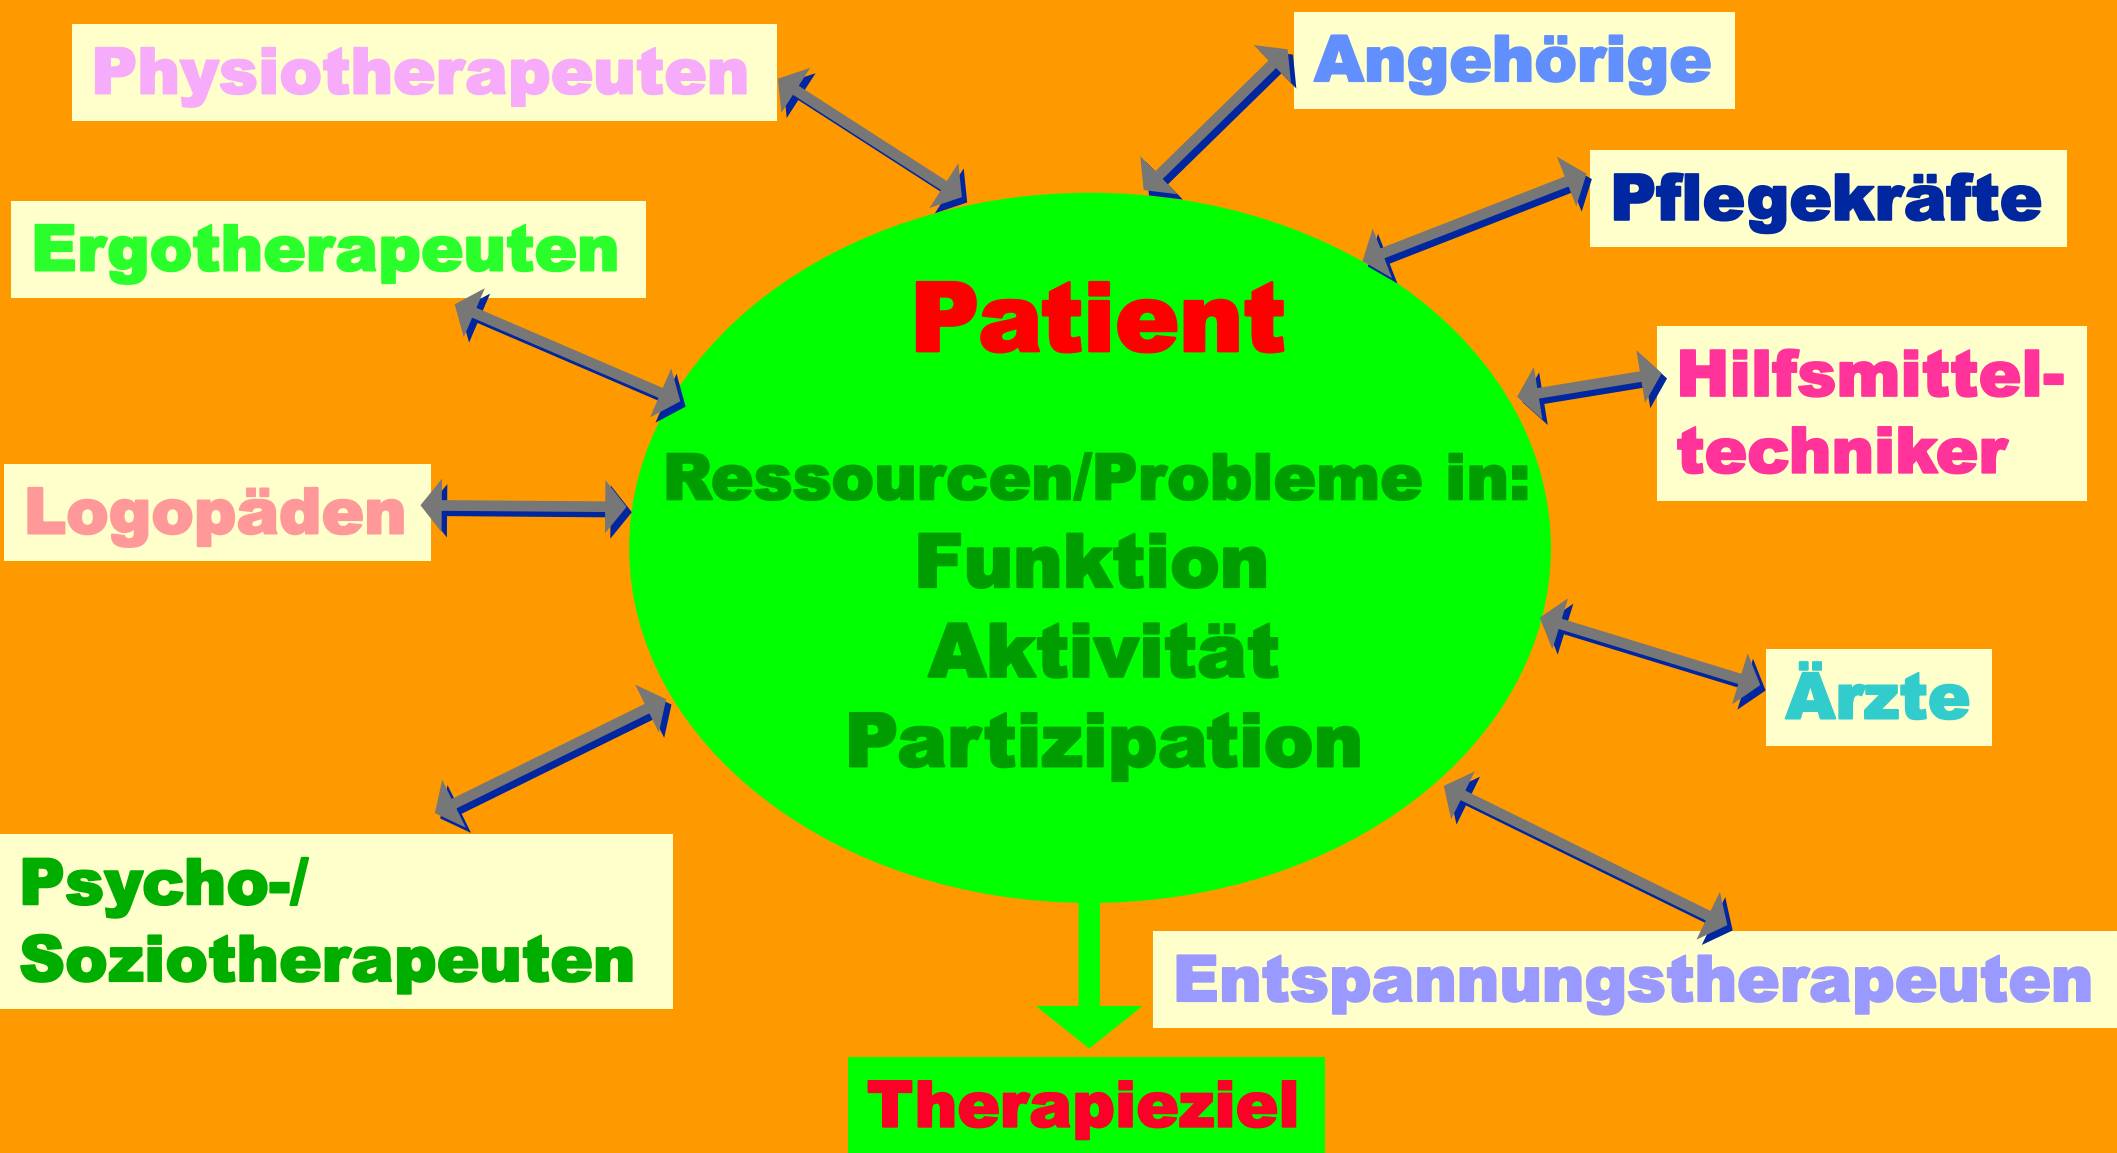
Physiotherapeuten

Angehörige

Pflegekräfte

Ergotherapeuten

Patient

Hilfsmitteltechniker

Ressourcen/Probleme in:
Funktion
Aktivität
Partizipation

Logopäden

Ärzte

Psycho-/
Soziotherapeuten

Entspannungstherapeuten

Therapieziel